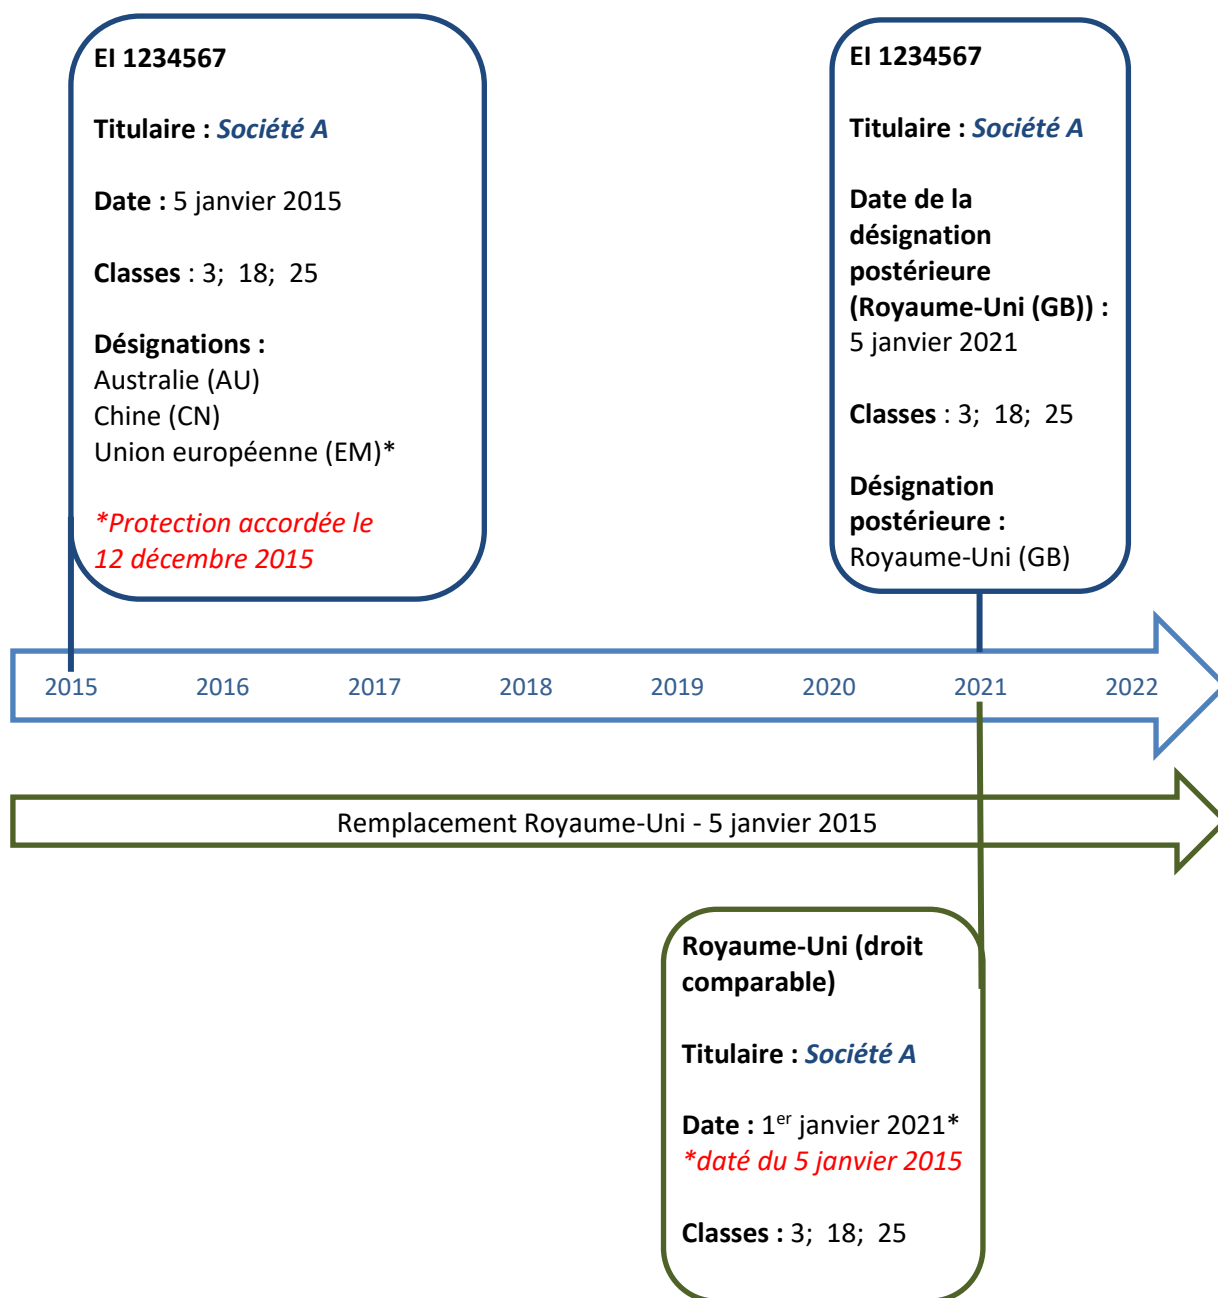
EI 1234567

Titulaire : Société A

Date : 5 janvier 2015

Classes : 3; 18; 25

Désignations :
Australie (AU)
Chine (CN)
Union européenne (EM)*

*Protection accordée le 12 décembre 2015

EI 1234567

Titulaire : Société A

Date de la désignation postérieure (Royaume-Uni (GB)) : 5 janvier 2021

Classes : 3; 18; 25

Désignation postérieure : Royaume-Uni (GB)

2015 2016 2017 2018 2019 2020 2021 2022

Remplacement Royaume-Uni - 5 janvier 2015

Royaume-Uni (droit comparable)

Titulaire : Société A

Date : 1$^{er}$ janvier 2021*
*daté du 5 janvier 2015

Classes : 3; 18; 25